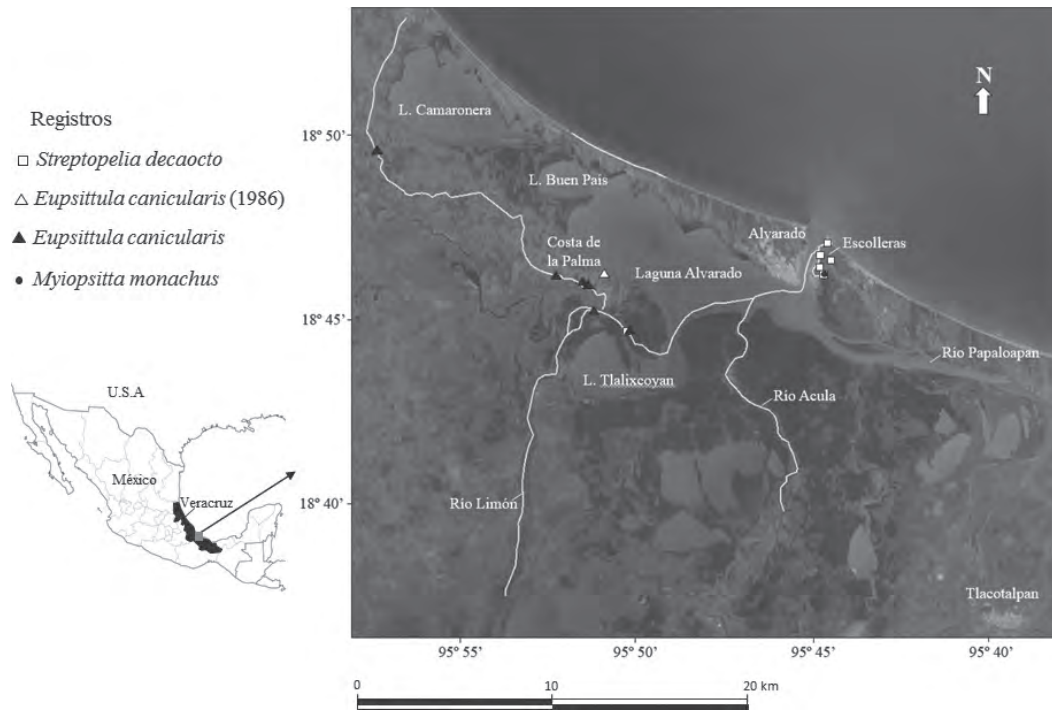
Registros
□ *Streptopelia decaocto*
△ *Eupsittula canicularis* (1986)
▲ *Eupsittula canicularis*
• *Myiopsitta monachus*

U.S.A
México
Veracruz

N
L. Camaronera
18° 50'
L. Buen Pais
Costa de la Palma
Laguna Alvarado
Alvarado
Escolleras
18° 45'
L. Tlalixcoyan
Rio Papaloapan
Rio Acula
18° 40'
Rio Limón
Tlacotalpan
95° 55'
95° 50'
95° 45'
95° 40'
0
10
20 km